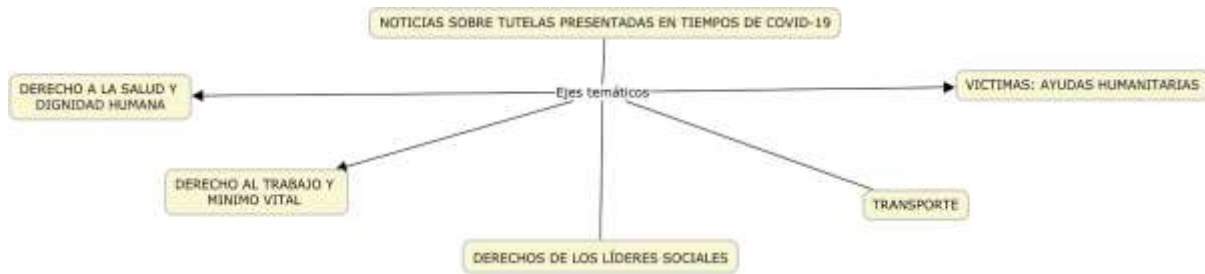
NOTICIAS SOBRE TUTELAS PRESENTADAS EN TIEMPOS DE COVID-19

Ejes temáticos

DERECHO A LA SALUD Y DIGNIDAD HUMANA

VICTIMAS: AYUDAS HUMANITARIAS

DERECHO AL TRABAJO Y MINIMO VITAL

TRANSPORTE

DERECHOS DE LOS LÍDERES SOCIALES